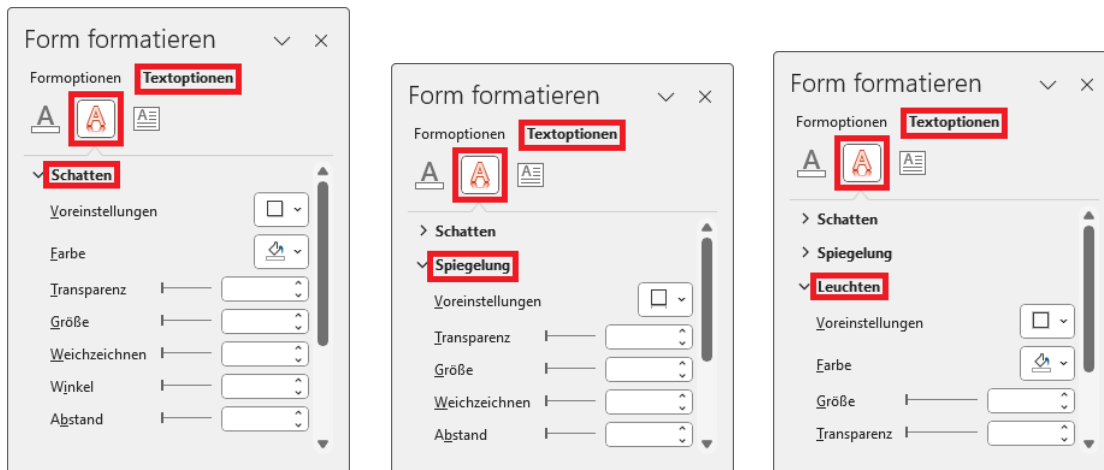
Form formatieren

Formoptionen Textoptionen

A A

Schatten

Voreinstellungen

Farbe

Transparenz

Größe

Weichzeichnen

Winkel

Abstand

Form formatieren

Formoptionen Textoptionen

A A

Schatten

Spiegelung

Voreinstellungen

Transparenz

Größe

Weichzeichnen

Abstand

Form formatieren

Formoptionen Textoptionen

A A

Schatten

Spiegelung

Leuchten

Voreinstellungen

Farbe

Größe

Transparenz